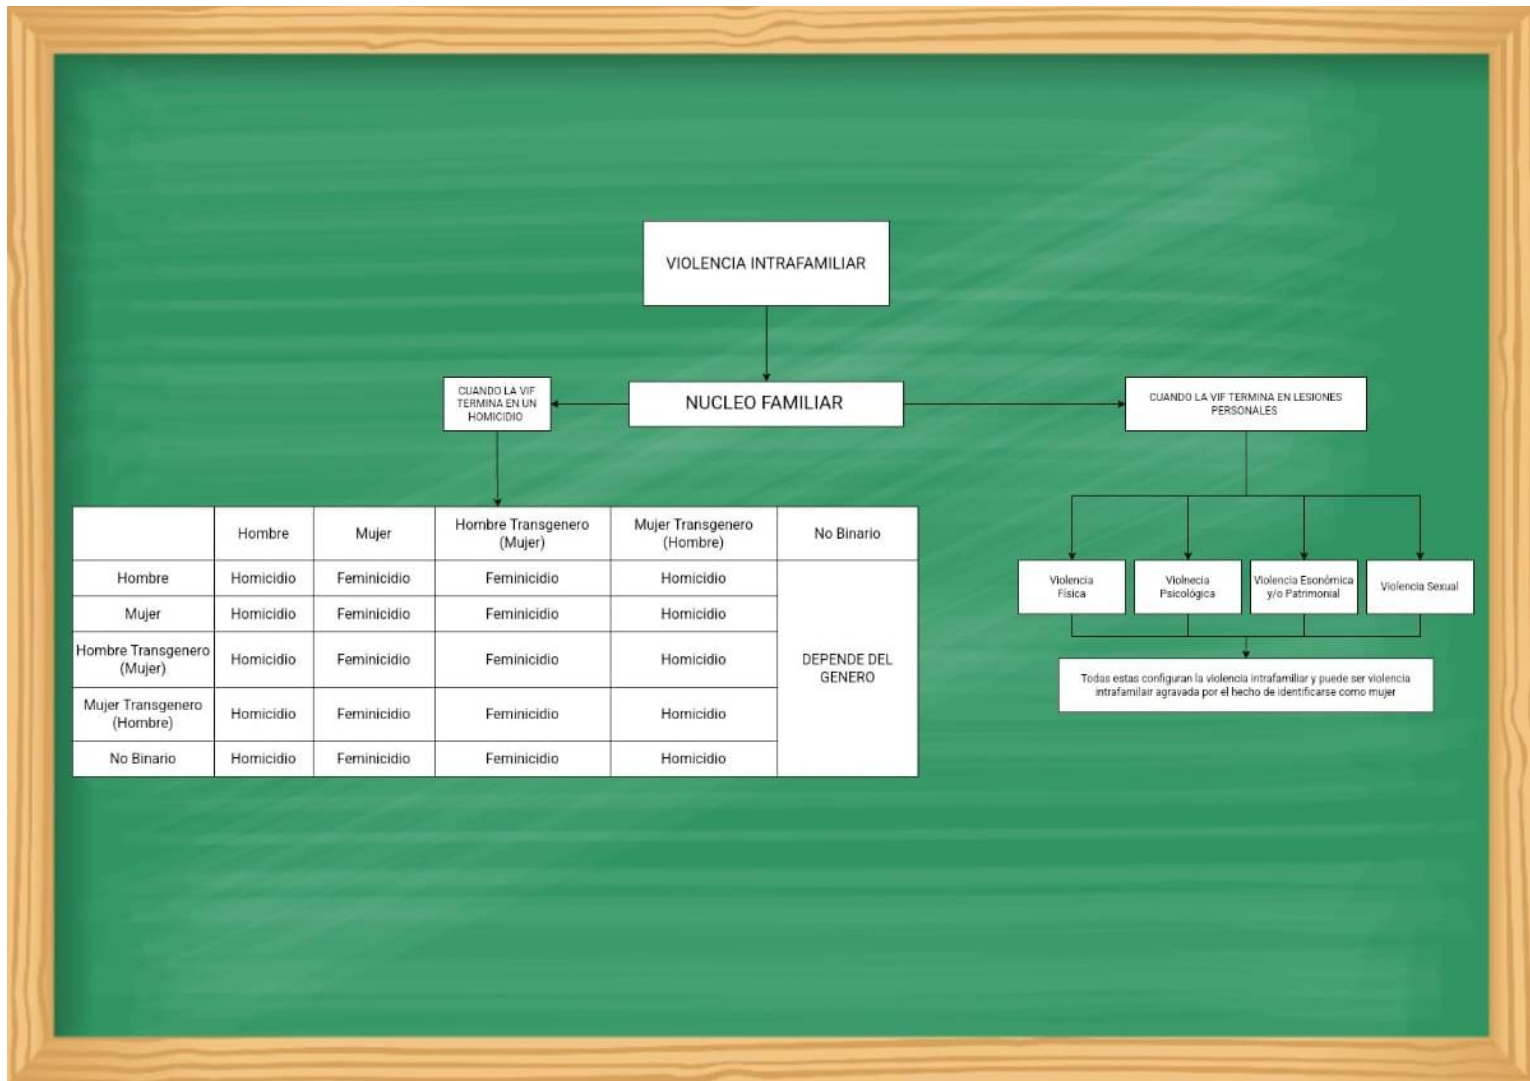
VIOLENCIA INTRAFAMILIAR

NUCLEO FAMILIAR

CUANDO LA VIF TERMINA EN UN HOMICIDIO

CUANDO LA VIF TERMINA EN LESIONES PERSONALES

| | Hombre | Mujer | Hombre Transgenero (Mujer) | Mujer Transgenero (Hombre) | No Binario |
|---|---|---|---|---|---|
| Hombre | Homicidio | Feminicidio | Feminicidio | Homicidio | DEPENDE DEL GENERO |
| Mujer | Homicidio | Feminicidio | Feminicidio | Homicidio | |
| Hombre Transgenero (Mujer) | Homicidio | Feminicidio | Feminicidio | Homicidio | |
| Mujer Transgenero (Hombre) | Homicidio | Feminicidio | Feminicidio | Homicidio | |
| No Binario | Homicidio | Feminicidio | Feminicidio | Homicidio | |

Violencia Física

Violnecia Psicológica

Violencia Económica y/o Patrimonial

Violencia Sexual

Todas estas configuran la violencia intrafamiliar y puede ser violencia intrafamilair agravada por el hecho de identificarse como mujer